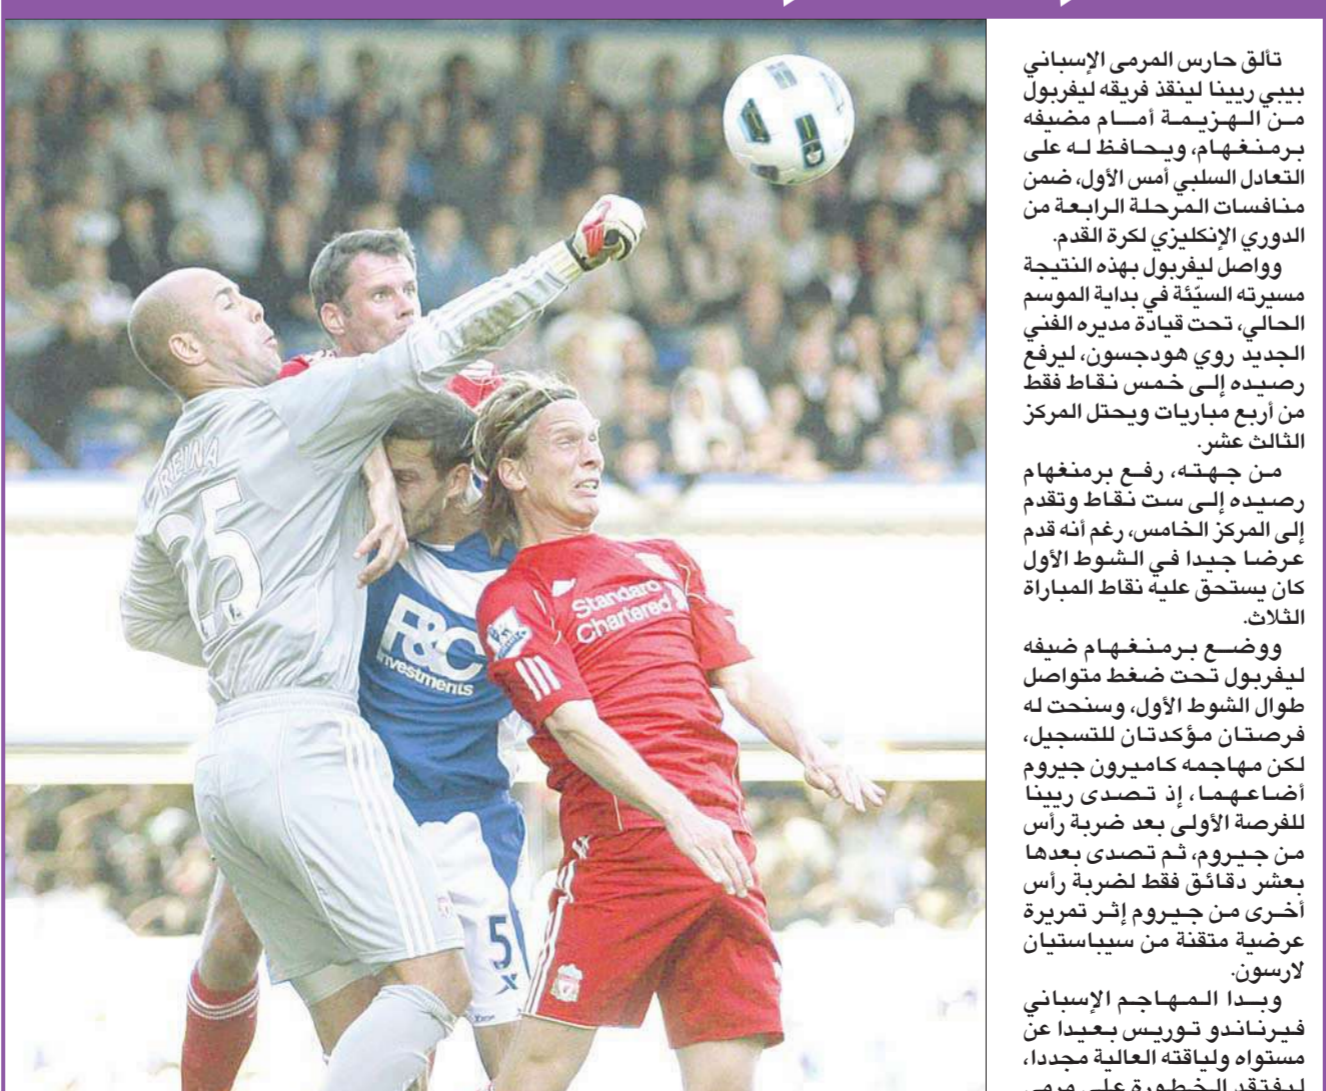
تألق حارس المرمى الإسباني بيبي رينا لينقذ فريقه ليفربول من الهزيمة أمام مضيفه برمنغهام، ويحافظ له على التعادل السلبي أمس الأول، ضمن منافسات المرحلة الرابعة من الدوري الإنكليزي لكرة القدم.

وواصل ليفربول بهذه النتيجة مسيرته السيّئة في بداية الموسم الحالي، تحت قيادة مديره الفني الجديد روي هودجسون، ليرفع رصيده إلى خمس نقاط فقط من أربع مباريات ويحتل المركز الثالث عشر.

من جهته، رفع برمنغهام رصيده إلى ست نقاط وتقدم إلى المركز الخامس، رغم أنه قدم عرضا جيدا في الشوط الأول كان يستحق عليه نقاط المباراة الثلاث.

ووضع برمنغهام ضيفه ليفربول تحت ضغط متواصل طوال الشوط الأول، وسنحت له فرصتان مؤكدتان للتسجيل، لكن مهاجمه كاميرون جيروم أضاعهما، إذ تصدى رينا للفرصة الأولى بعد ضربة رأس من جيروم، ثم تصدى بعدها بعشر دقائق فقط لضربة رأس أخرى من جيروم إثر تمريرة عرضية متقنة من سيباستيان لارسون.

وبدا المهاجم الإسباني فيرناندو توريس بعيدا عن مستواه ولياقته العالية مجددا، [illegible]

REINA 25

F&C investments

Standard Chartered

5